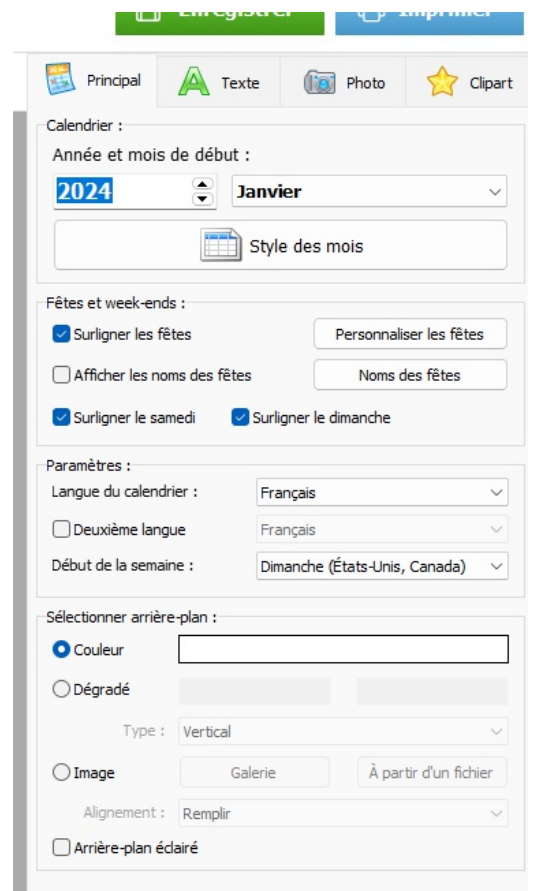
Enregistrer Imprimer

Principal Texte Photo Clipart

Calendrier :

Année et mois de début :

2024

Janvier

Style des mois

Fêtes et week-ends :

Surligner les fêtes

Personnaliser les fêtes

Afficher les noms des fêtes

Noms des fêtes

Surligner le samedi

Surligner le dimanche

Paramètres :

Langue du calendrier :

Français

Deuxième langue

Français

Début de la semaine :

Dimanche (États-Unis, Canada)

Sélectionner arrière-plan :

Couleur

Dégradé

Type :

Vertical

Image

Galerie

À partir d'un fichier

Alignement :

Remplir

Arrière-plan éclairé